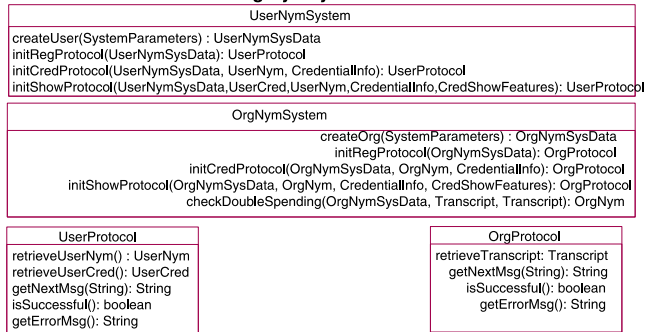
UserNymSystem

createUser(SystemParameters) : UserNymSysData
initRegProtocol(UserNymSysData): UserProtocol
initCredProtocol(UserNymSysData, UserNym, CredentialInfo): UserProtocol
initShowProtocol(UserNymSysData,UserCred,UserNym,CredentialInfo,CredShowFeatures): UserProtocol

OrgNymSystem

createOrg(SystemParameters) : OrgNymSysData
initRegProtocol(OrgNymSysData): OrgProtocol
initCredProtocol(OrgNymSysData, OrgNym, CredentialInfo): OrgProtocol
initShowProtocol(OrgNymSysData, OrgNym, CredentialInfo, CredShowFeatures): OrgProtocol
checkDoubleSpending(OrgNymSysData, Transcript, Transcript): OrgNym

UserProtocol

retrieveUserNym() : UserNym
retrieveUserCred(): UserCred
getNextMsg(String): String
isSuccessful(): boolean
getErrorMsg(): String

OrgProtocol

retrieveTranscript: Transcript
getNextMsg(String): String
isSuccessful(): boolean
getErrorMsg(): String